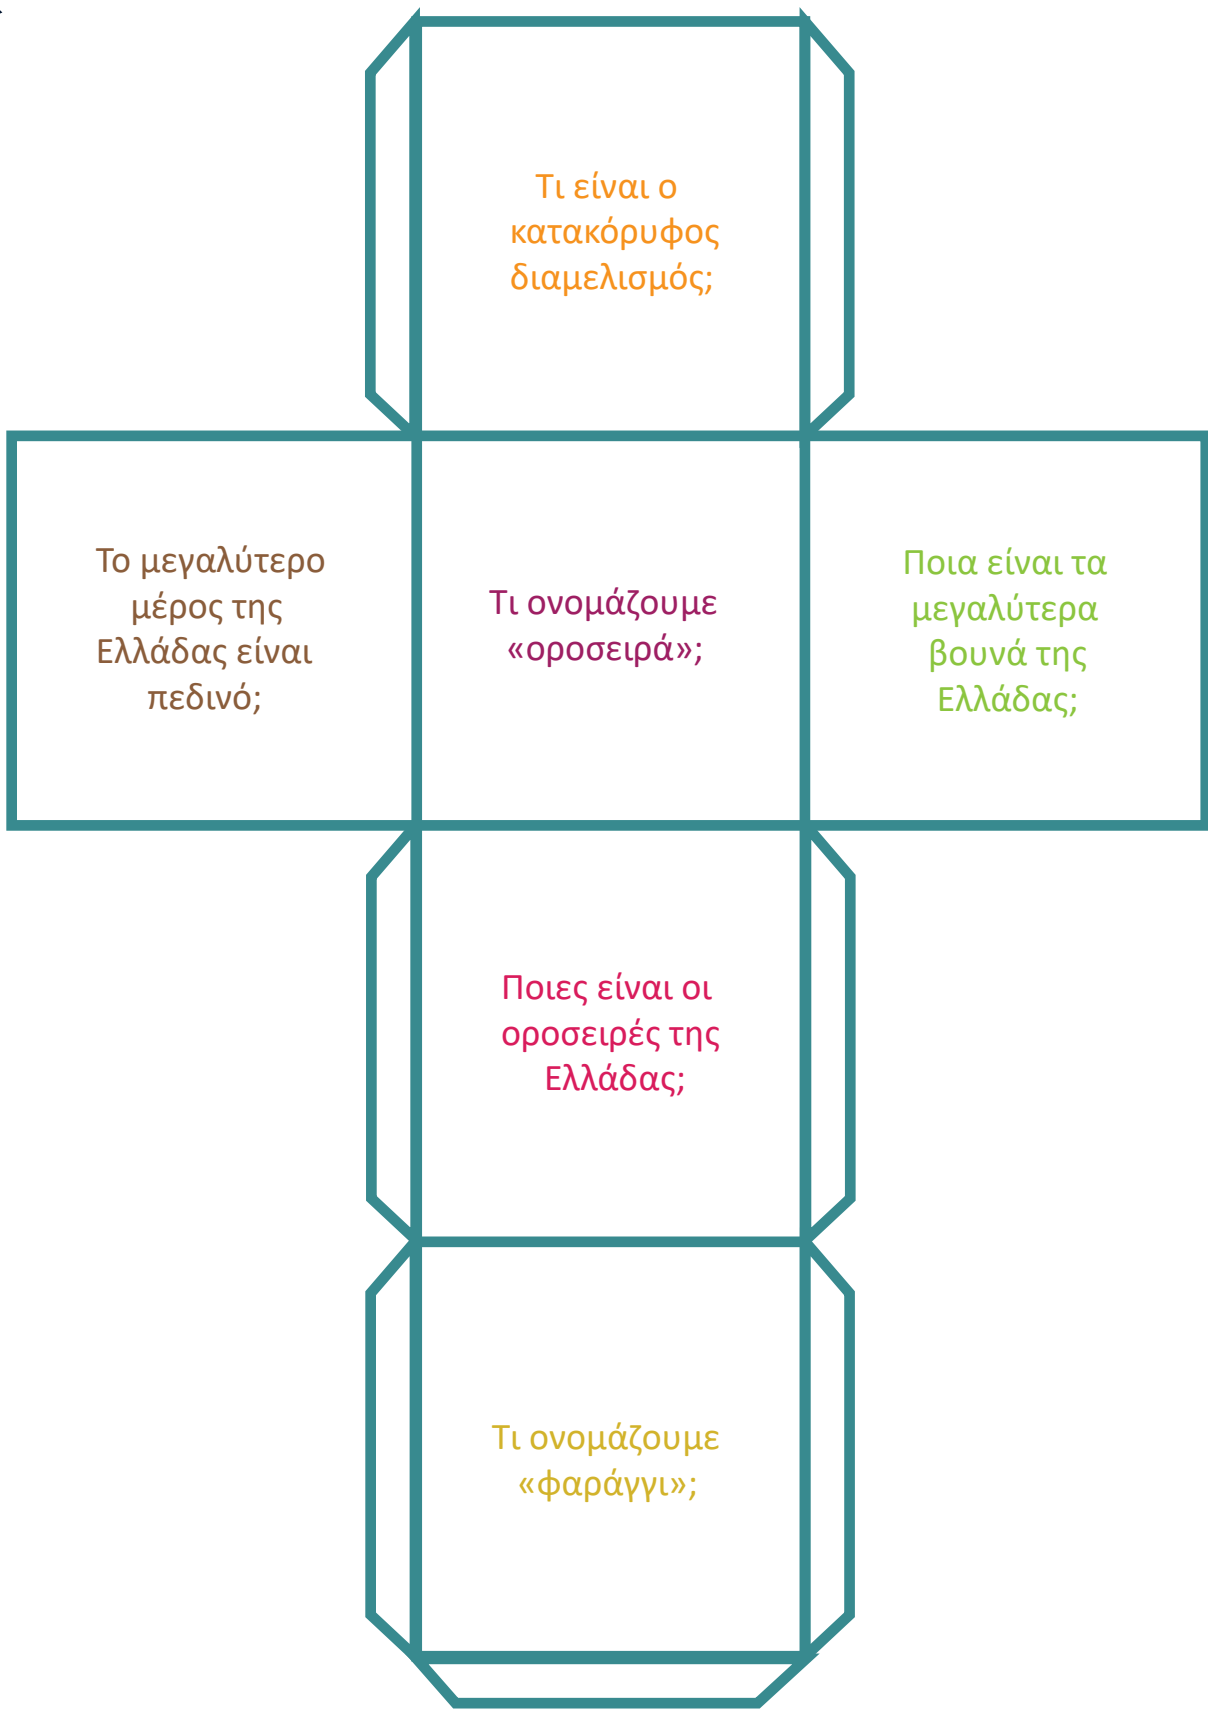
Τι είναι ο κατακόρυφος διαμελισμός;

Το μεγαλύτερο μέρος της Ελλάδας είναι πεδινό;

Τι ονομάζουμε «οροσειρά»;

Ποια είναι τα μεγαλύτερα βουνά της Ελλάδας;

Ποιες είναι οι οροσειρές της Ελλάδας;

Τι ονομάζουμε «φαράγγι»;